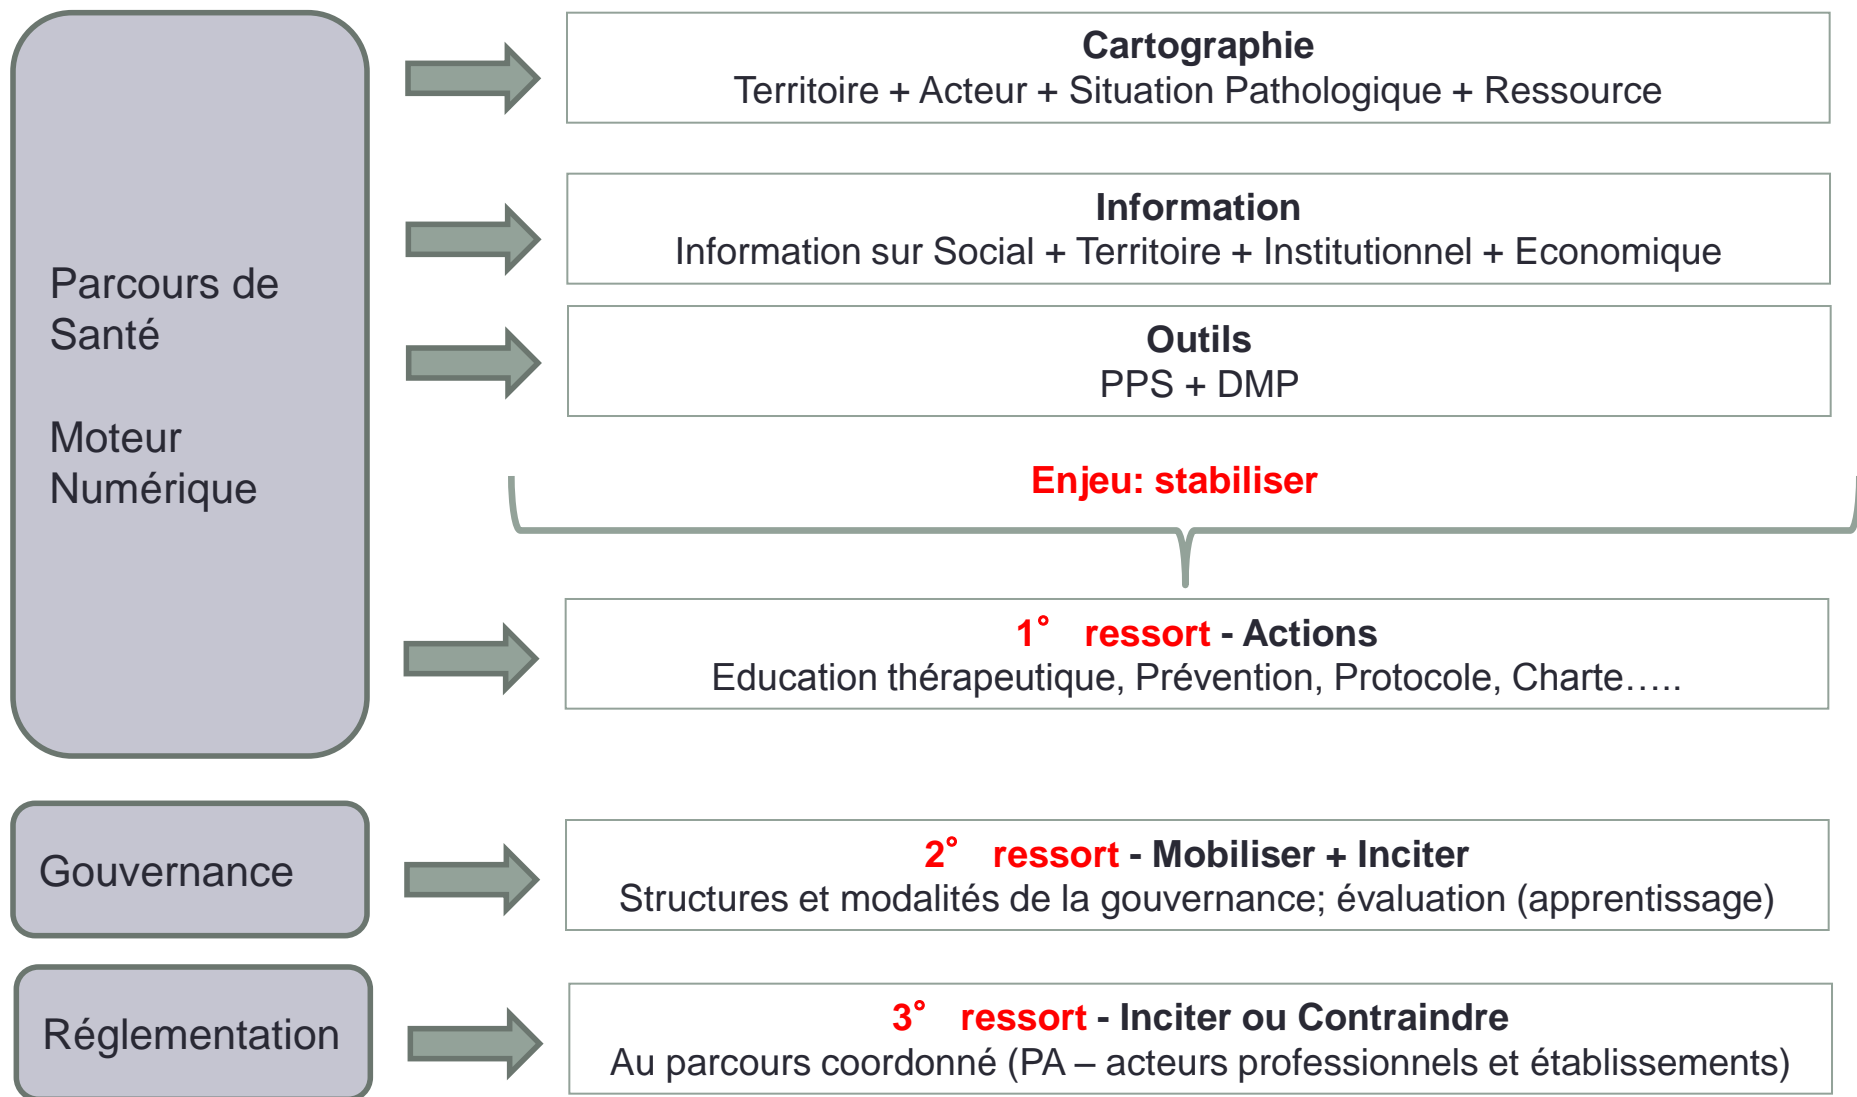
Parcours de Santé

Moteur Numérique

Cartographie
Territoire + Acteur + Situation Pathologique + Ressource

Information
Information sur Social + Territoire + Institutionnel + Economique

Outils
PPS + DMP

Enjeu: stabiliser

1° ressort - Actions
Education thérapeutique, Prévention, Protocole, Charte…..

Gouvernance

2° ressort - Mobiliser + Inciter
Structures et modalités de la gouvernance; évaluation (apprentissage)

Réglementation

3° ressort - Inciter ou Contraindre
Au parcours coordonné (PA – acteurs professionnels et établissements)